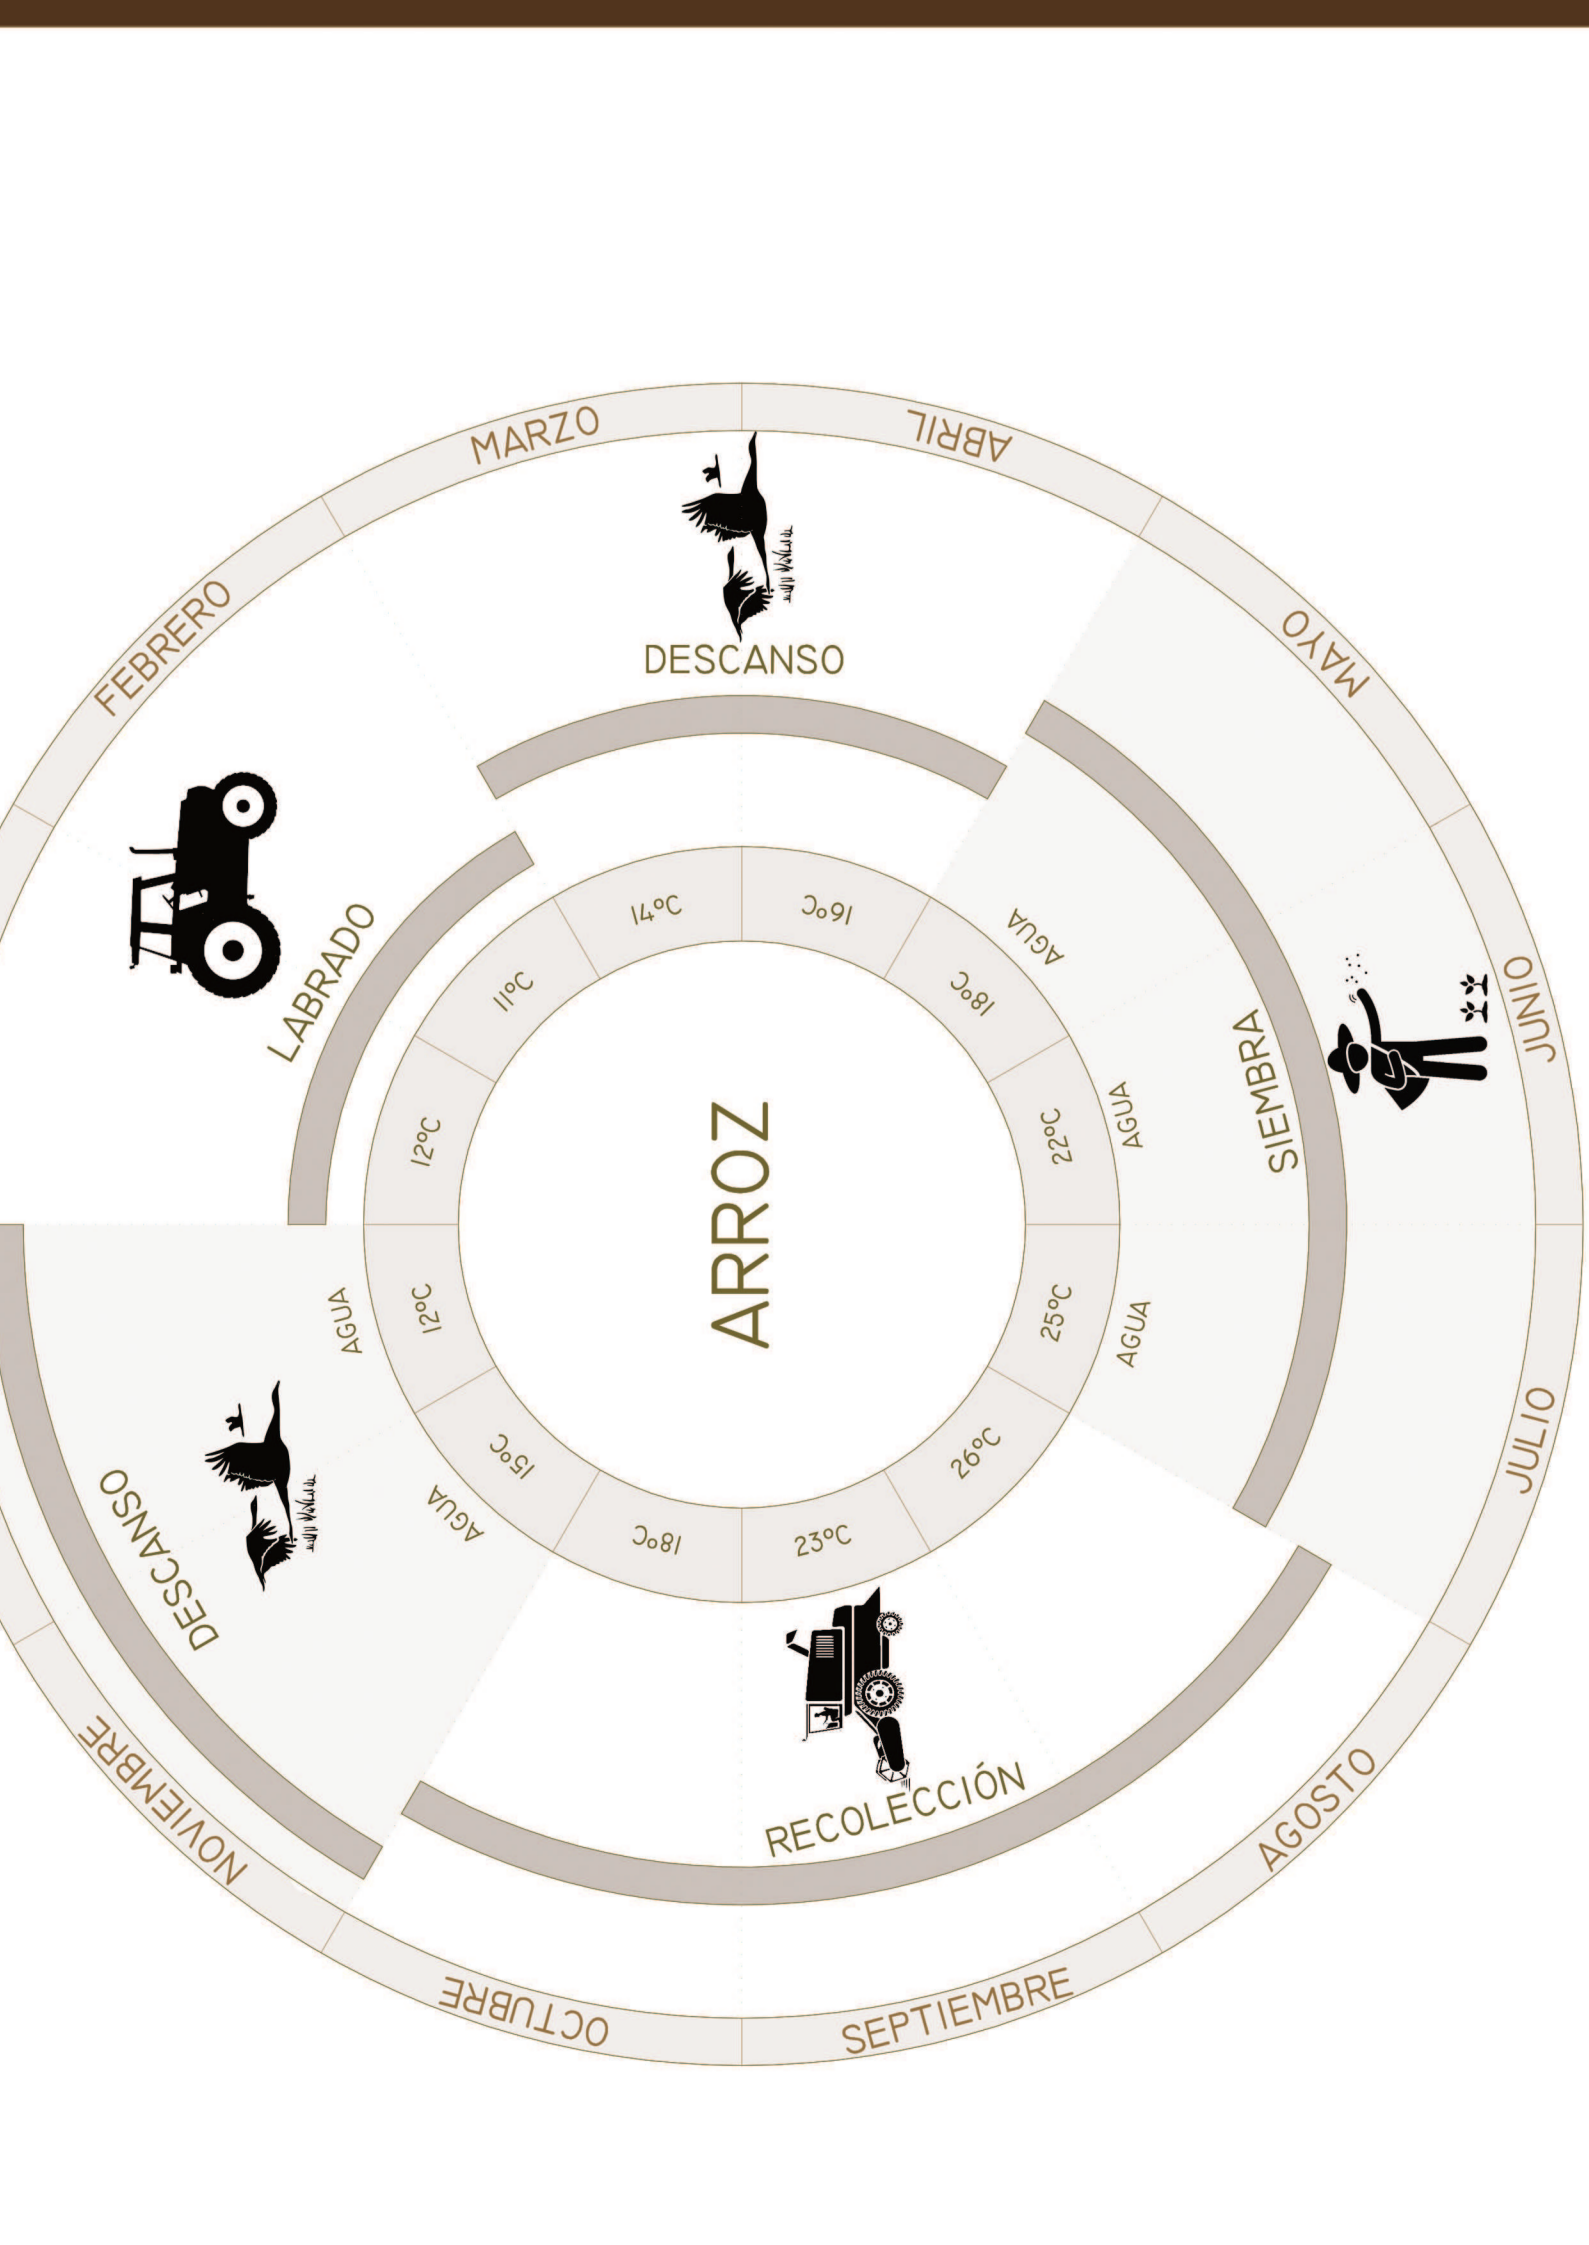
ARROZ

MARZO
ABRIL
MAYO
JUNIO
JULIO
AGOSTO
SEPTIEMBRE
OCTUBRE
NOVIEMBRE
FEBRERO

DESCANSO
SIEMBRA
RECOLECCIÓN
DESCANSO
LABRADO

AGUA
AGUA
AGUA
AGUA
AGUA

14ºC
16ºC
18ºC
22ºC
25ºC
26ºC
23ºC
18ºC
15ºC
12ºC
12ºC
11ºC